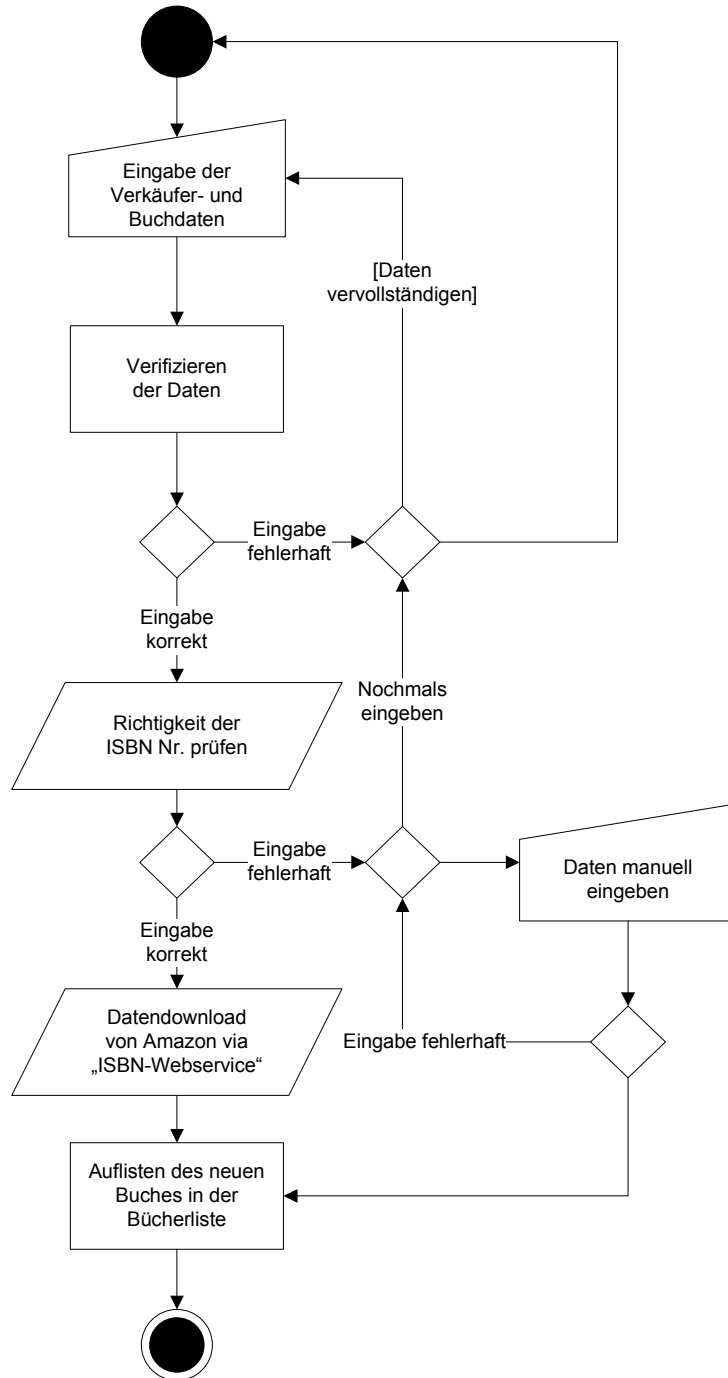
Eingabe der Verkäufer- und Buchdaten

[Daten vervollständigen]

Verifizieren der Daten

Eingabe fehlerhaft

Eingabe korrekt

Nochmals eingeben

Richtigkeit der ISBN Nr. prüfen

Eingabe fehlerhaft

Daten manuell eingeben

Eingabe korrekt

Datendownload von Amazon via „ISBN-Webservice“

Eingabe fehlerhaft

Auflisten des neuen Buches in der Bücherliste